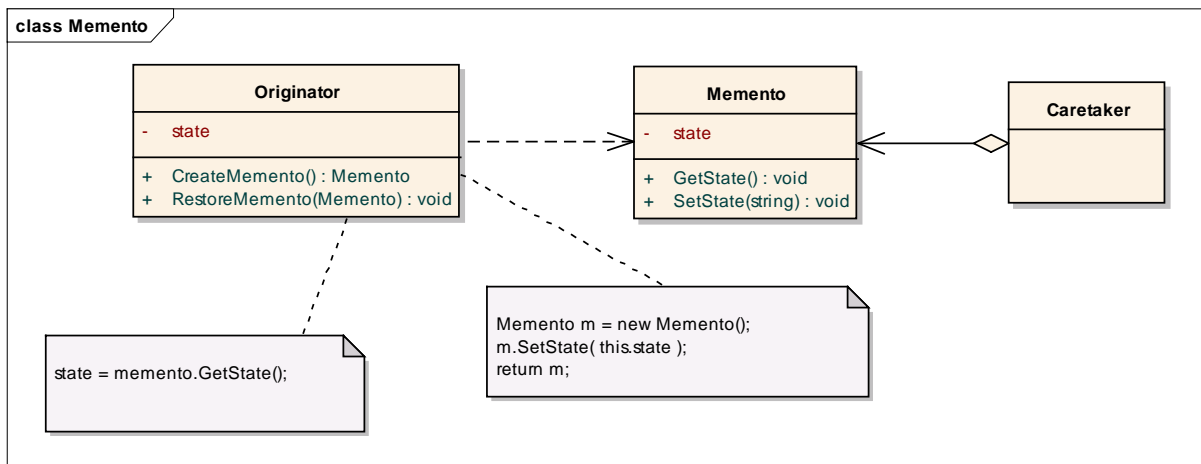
class Memento

Originator

- state

+ CreateMemento() : Memento
+ RestoreMemento(Memento) : void

Memento

- state

+ GetState() : void
+ SetState(string) : void

Caretaker

Memento m = new Memento();
m.SetState( this.state );
return m;

state = memento.GetState();